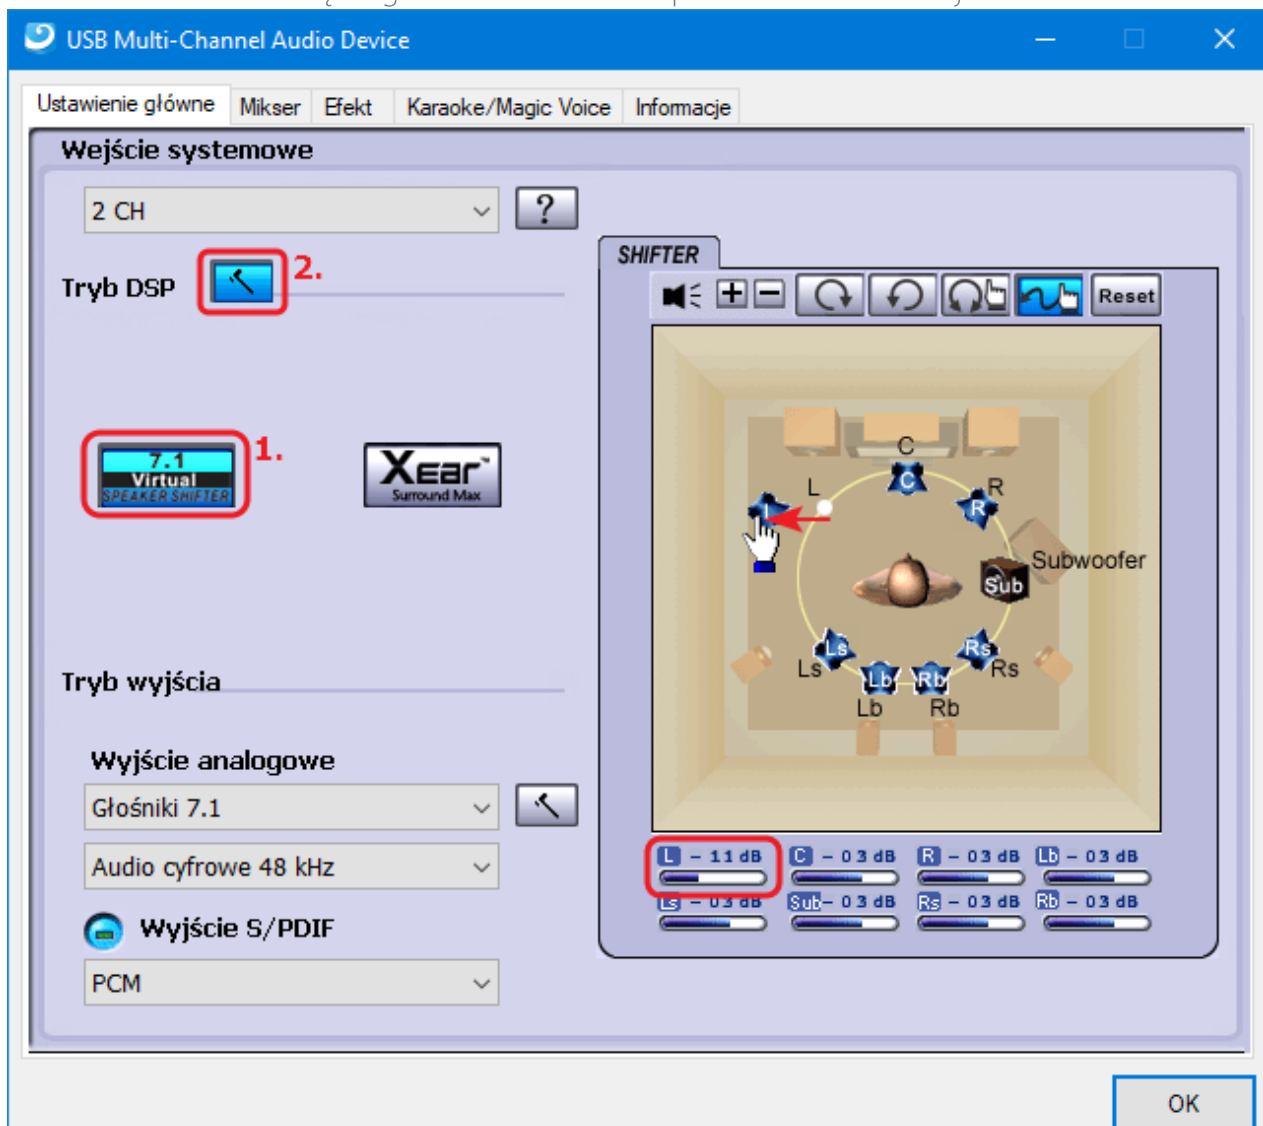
USB Multi-Channel Audio Device

Ustawienie główne | Mikser | Efekt | Karaoke/Magic Voice | Informacje

Wejście systemowe

2 CH

?

Tryb DSP

2.

7.1 Virtual SPEAKER SHIFTER

1.

Xear Surround Max

SHIFTER

Reset

C

L

R

Subwoofer

Sub

Ls

Rs

Lb

Rb

Tryb wyjścia

Wyjście analogowe

Głośniki 7.1

Audio cyfrowe 48 kHz

Wyjście S/PDIF

PCM

L – 11 dB
C – 03 dB
R – 03 dB
Lb – 03 dB
Ls – 03 dB
Sub – 03 dB
Rs – 03 dB
Rb – 03 dB

OK